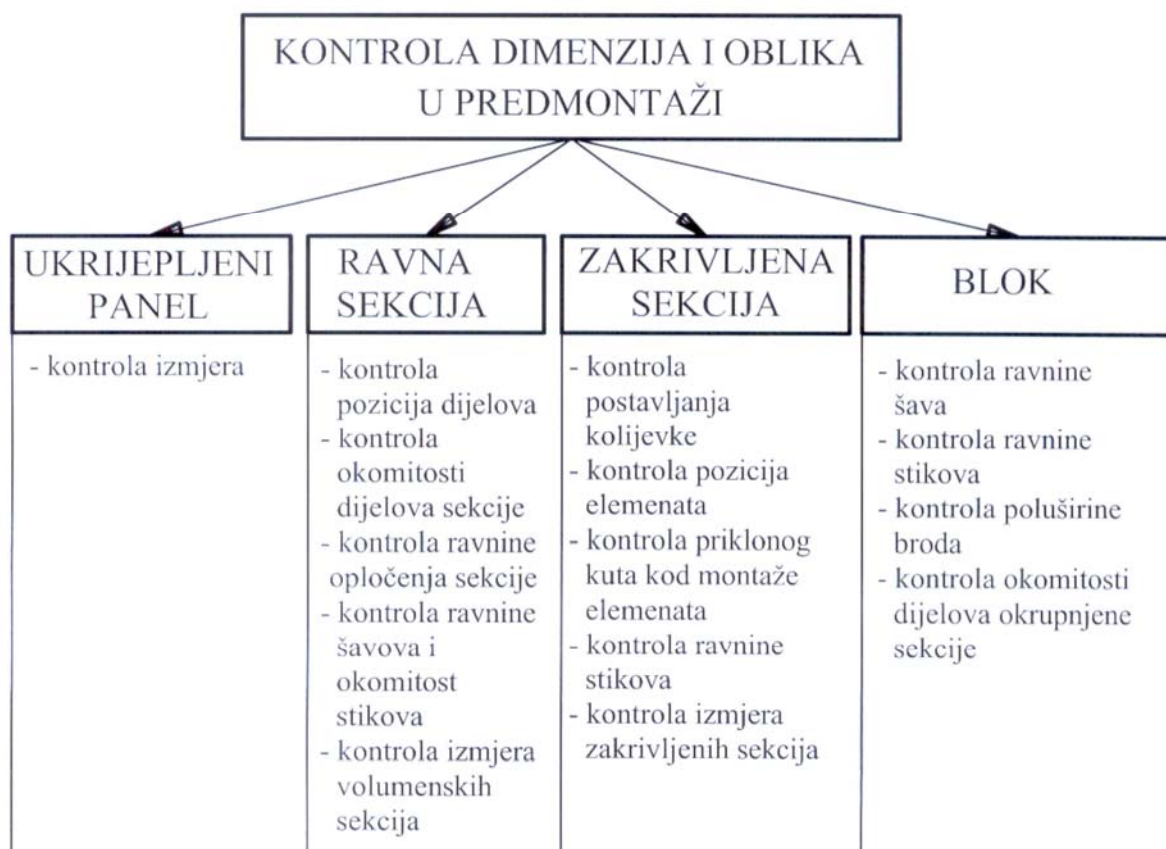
KONTROLA DIMENZIJA I OBLIKA U PREDMONTAŽI

UKRIJEPLJENI PANEL

- kontrola izmjera

RAVNA SEKCIJA

- kontrola pozicija dijelova
- kontrola okomitosti dijelova sekcije
- kontrola ravnine opločenja sekcije
- kontrola ravnine šavova i okomitost stikova
- kontrola izmjera volumenskih sekcija

ZAKRIVLJENA SEKCIJA

- kontrola postavljanja kolijevke
- kontrola pozicija elemenata
- kontrola priklonog kuta kod montaže elemenata
- kontrola ravnine stikova
- kontrola izmjera zakrivljenih sekcija

BLOK

- kontrola ravnine šava
- kontrola ravnine stikova
- kontrola poluširine broda
- kontrola okomitosti dijelova okrupnjene sekcije